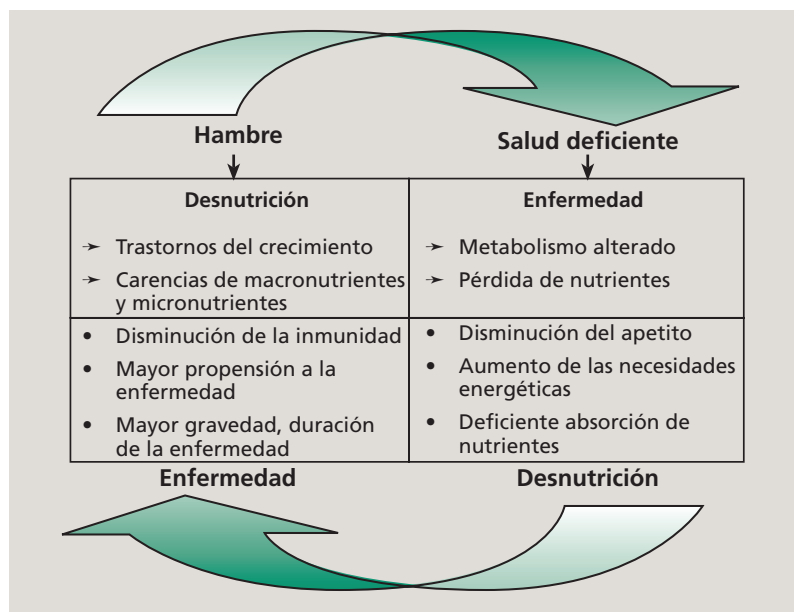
Hambre

Salud deficiente

| Desnutrición | Enfermedad |
|---|---|
| ➛ Trastornos del crecimiento<br>➛ Carencias de macronutrientes y micronutrientes | ➛ Metabolismo alterado<br>➛ Pérdida de nutrientes |
| • Disminución de la inmunidad<br>• Mayor propensión a la enfermedad<br>• Mayor gravedad, duración de la enfermedad | • Disminución del apetito<br>• Aumento de las necesidades energéticas<br>• Deficiente absorción de nutrientes |

Enfermedad

Desnutrición